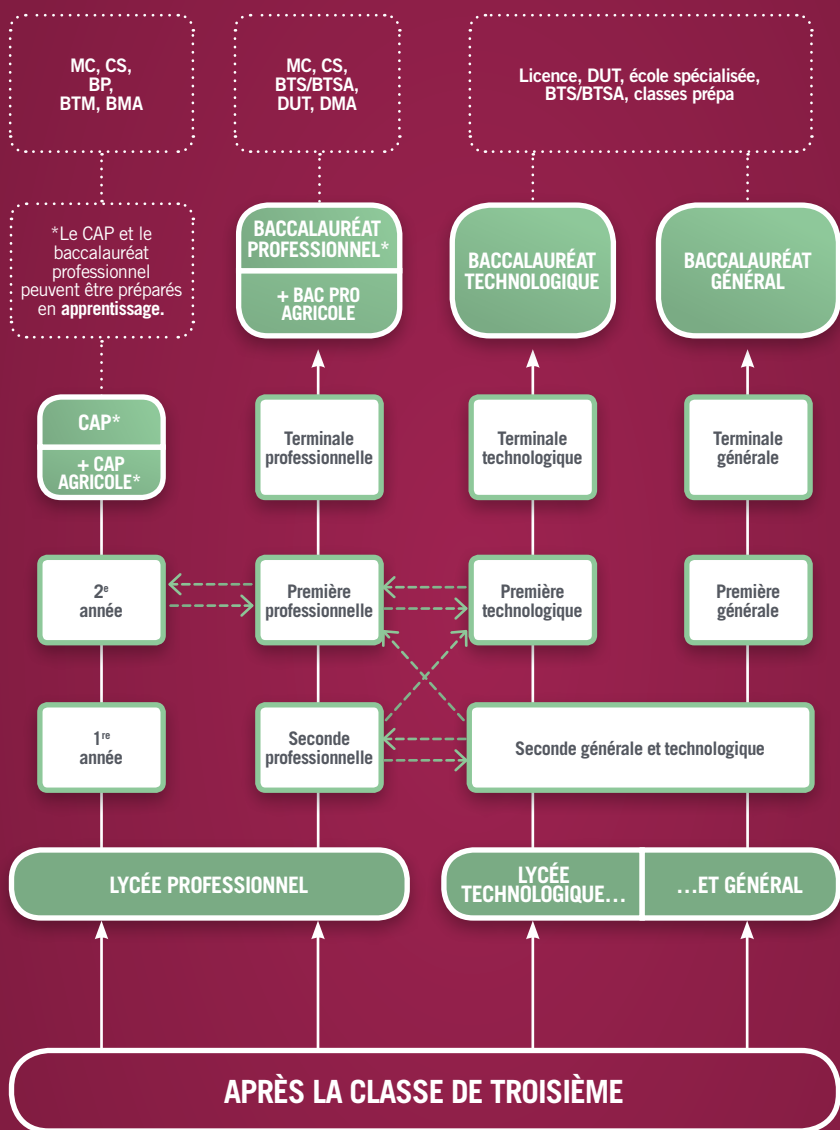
MC, CS, BP, BTM, BMA

MC, CS, BTS/BTSA, DUT, DMA

Licence, DUT, école spécialisée, BTS/BTSA, classes prépa

*Le CAP et le baccalauréat professionnel peuvent être préparés en **apprentissage.**

BACCALAURÉAT PROFESSIONNEL*

+ BAC PRO AGRICOLE

BACCALAURÉAT TECHNOLOGIQUE

BACCALAURÉAT GÉNÉRAL

CAP*

+ CAP AGRICOLE*

Terminale professionnelle

Terminale technologique

Terminale générale

$2^{e}$ année

Première professionnelle

Première technologique

Première générale

$1^{re}$ année

Seconde professionnelle

Seconde générale et technologique

LYCÉE PROFESSIONNEL

LYCÉE TECHNOLOGIQUE…

…ET GÉNÉRAL

APRÈS LA CLASSE DE TROISIÈME